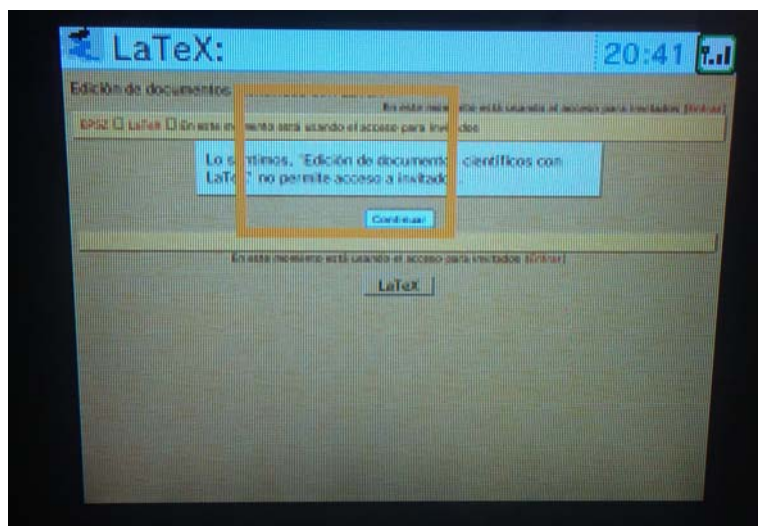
LaTeX: 20:41

Edición de documentos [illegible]

En este mom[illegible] está usando el acceso para invitados [Entrar]

EPS2 ☐ LaTeX ☐ En este m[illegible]ento está usando el acceso para inv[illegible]dos

Lo s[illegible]ntimos, "Edición de document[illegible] científicos con LaT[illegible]" no permite acceso a invitad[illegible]

Continuar

En este momento está usando el acceso para invitados [Entrar]

LaTeX